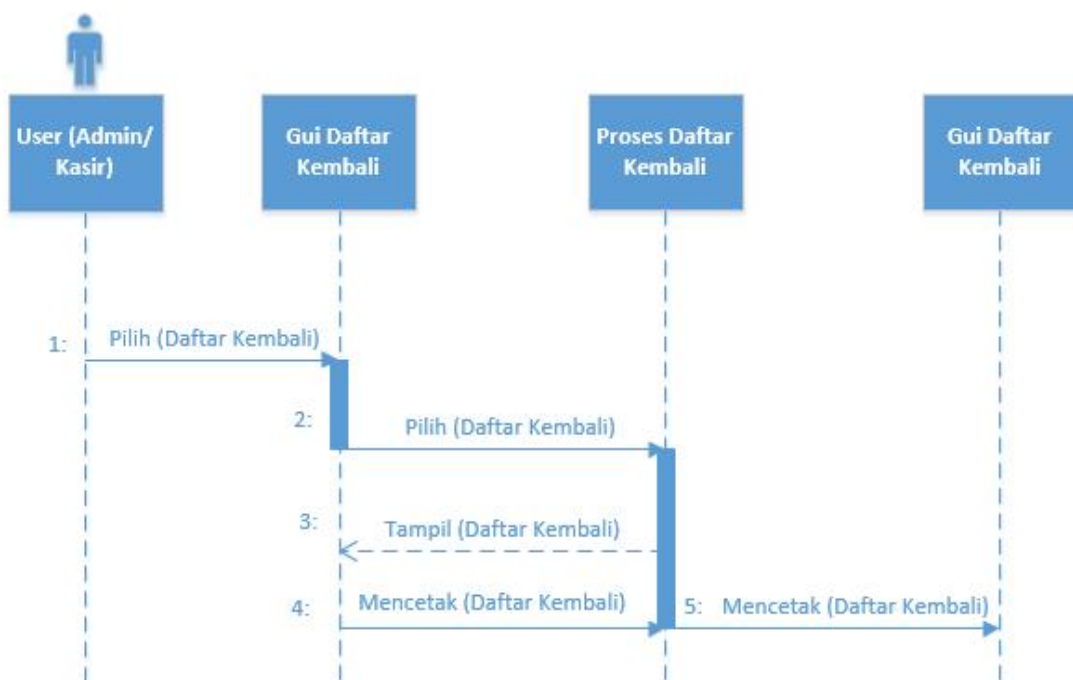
User (Admin/ Kasir)

Gui Daftar Kembali

Proses Daftar Kembali

Gui Daftar Kembali

1: Pilih (Daftar Kembali)

2: Pilih (Daftar Kembali)

3: Tampil (Daftar Kembali)

4: Mencetak (Daftar Kembali)

5: Mencetak (Daftar Kembali)